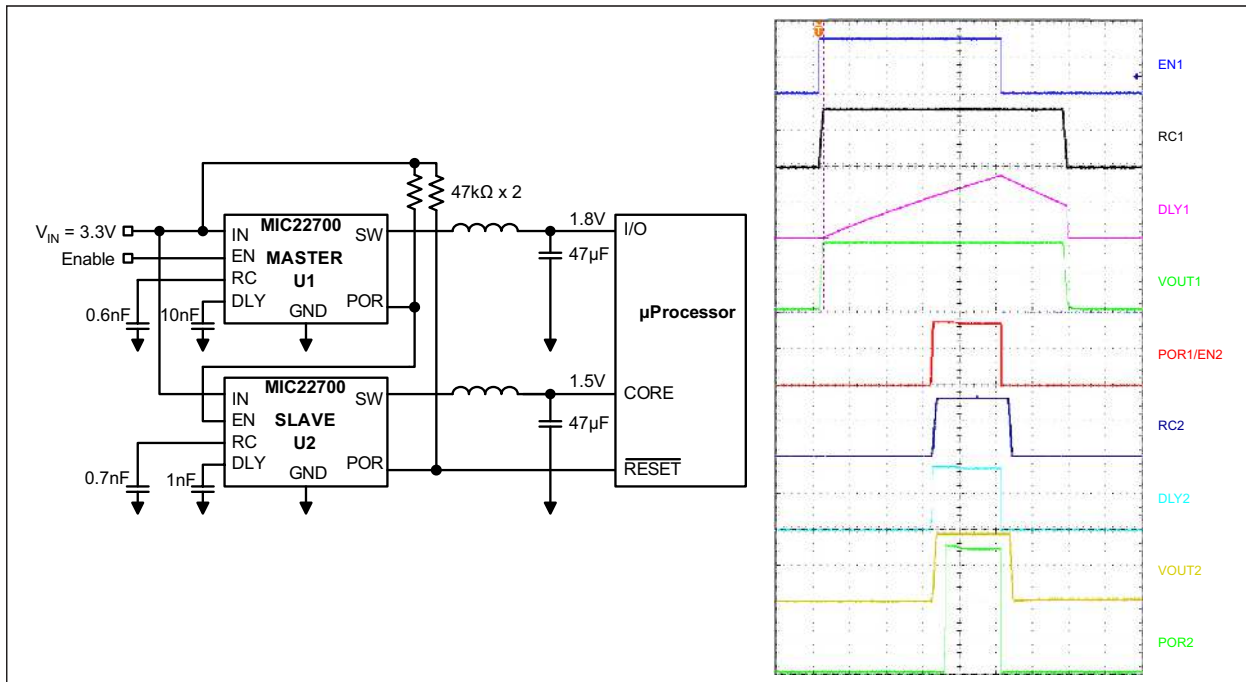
$V_{IN}$ = 3.3V
Enable
IN
EN
RC
DLY
MIC22700
MASTER
U1
SW
POR
GND
0.6nF
10nF
47kΩ x 2
1.8V
47µF
I/O
µProcessor
MIC22700
IN
EN
RC
DLY
SLAVE
U2
SW
POR
GND
0.7nF
1nF
1.5V
47µF
CORE
$\overline{RESET}$

EN1
RC1
DLY1
VOUT1
POR1/EN2
RC2
DLY2
VOUT2
POR2